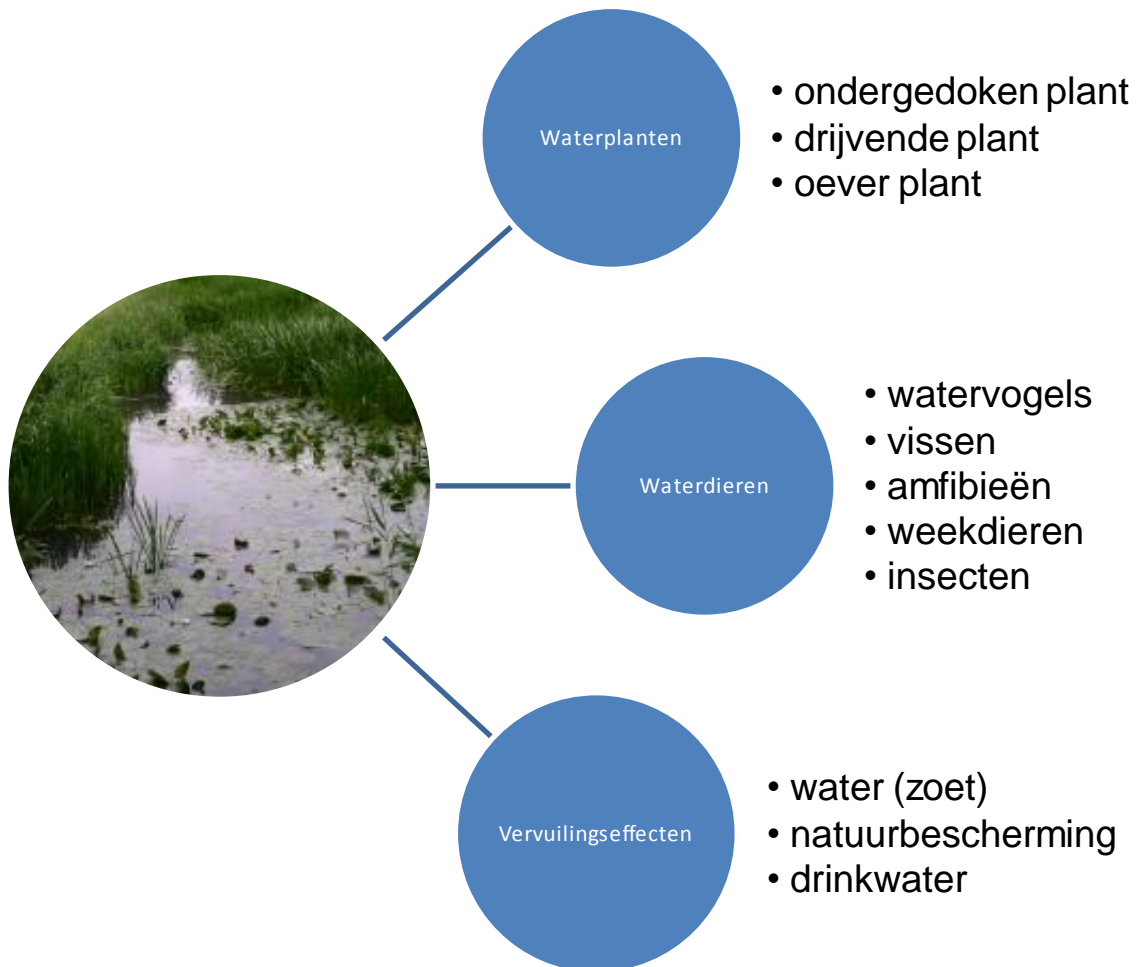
Waterplanten

- ondergedoken plant
- drijvende plant
- oever plant

Waterdieren

- watervogels
- vissen
- amfibieën
- weekdieren
- insecten

Vervuilingseffecten

- water (zoet)
- natuurbescherming
- drinkwater